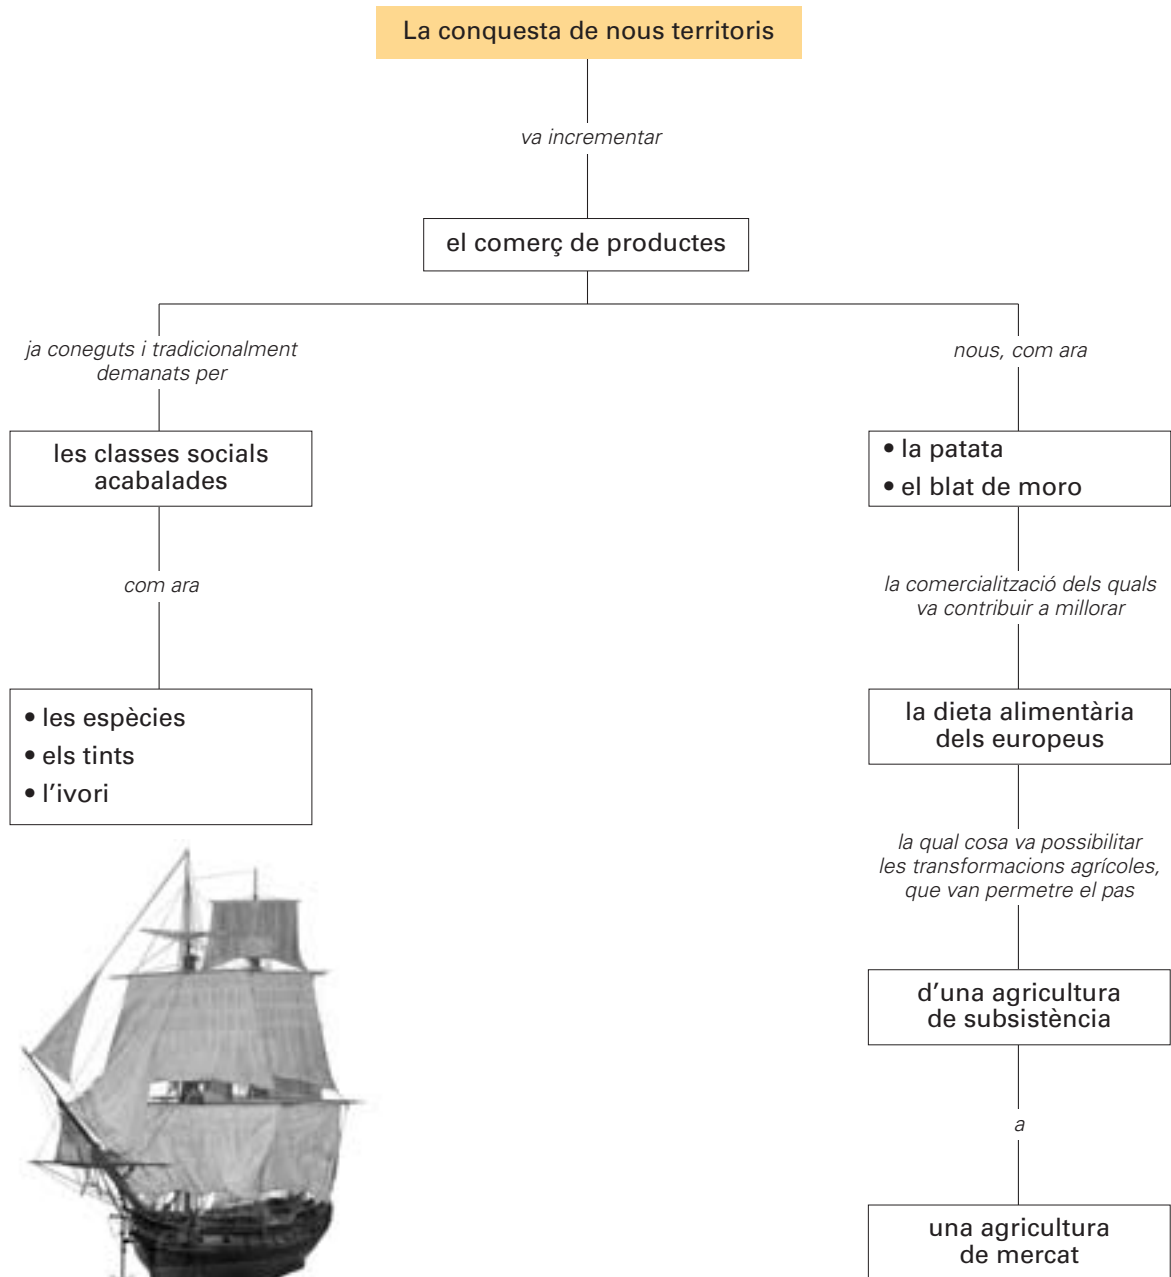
La conquesta de nous territoris

*va incrementar*

el comerç de productes

*ja coneguts i tradicionalment demanats per*

les classes socials acabalades

*com ara*

• les espècies
• els tints
• l'ivori

*nous, com ara*

• la patata
• el blat de moro

*la comercialització dels quals va contribuir a millorar*

la dieta alimentària dels europeus

*la qual cosa va possibilitar les transformacions agrícoles, que van permetre el pas*

d'una agricultura de subsistència

*a*

una agricultura de mercat